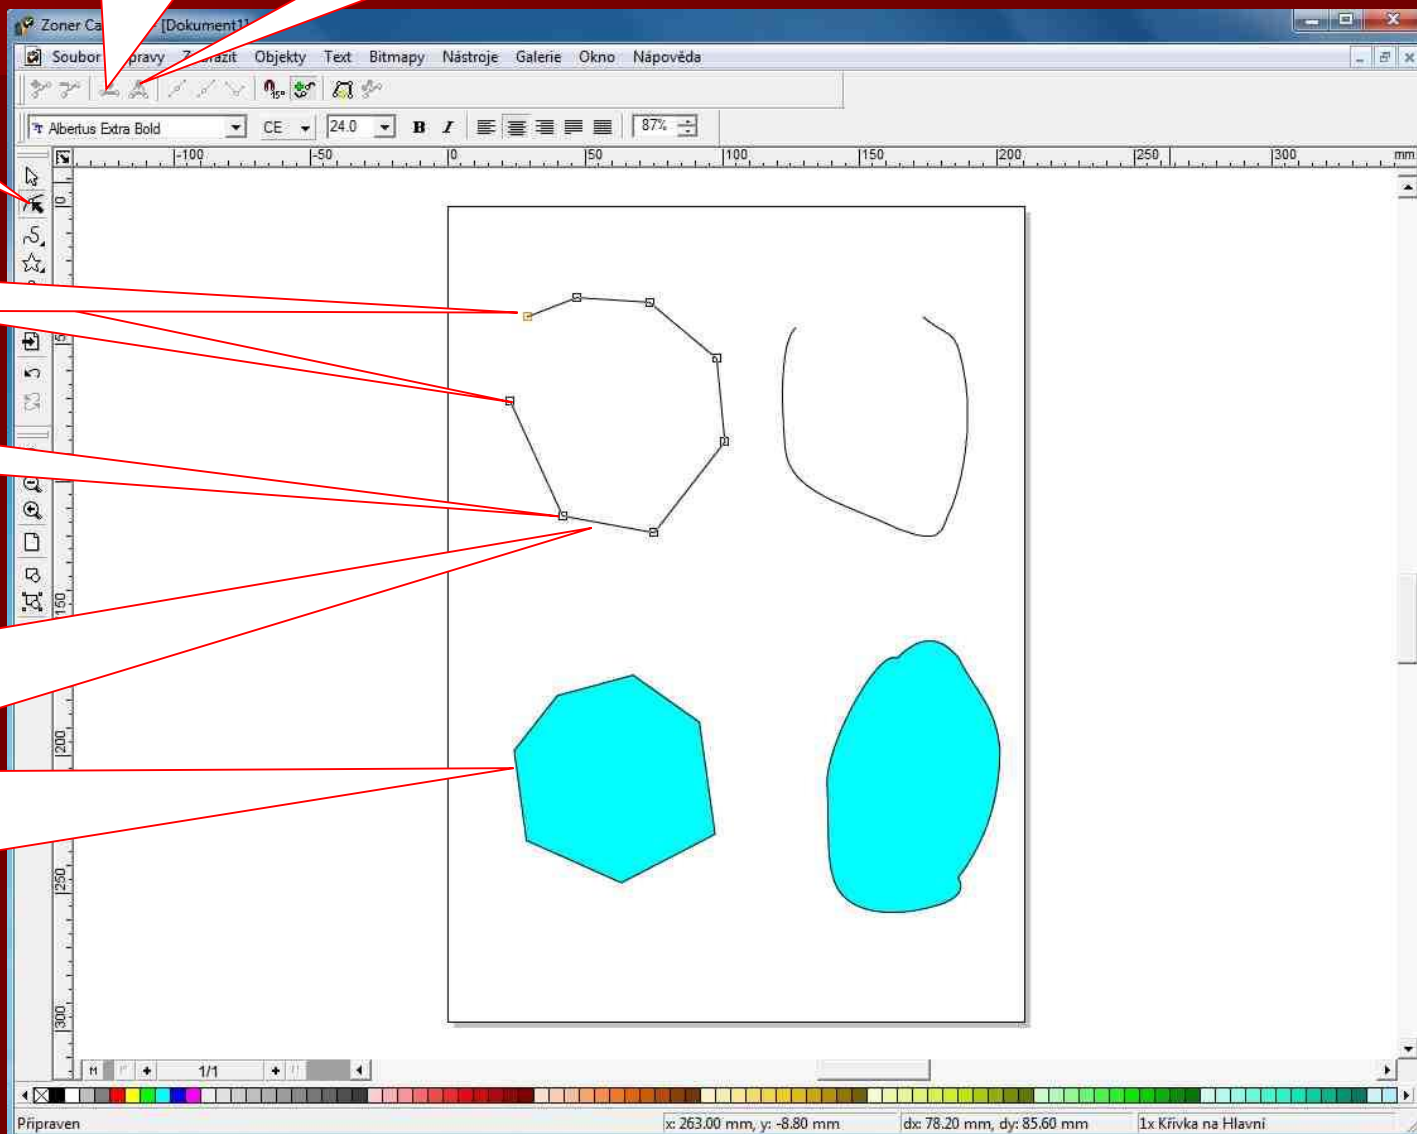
Zoner Ca [Dokument1]

Soubor pravy Z razit Objekty Text Bitmapy Nástroje Galerie Okno Nápověda

Albertus Extra Bold CE 24.0 B I 87%

-100 -50 0 50 100 150 200 250 300 mm

0 50 150 200 250 300

1/1

Připraven x: 263.00 mm, y: -8.80 mm dx: 78.20 mm, dy: 85.60 mm 1x Křivka na Hlavní